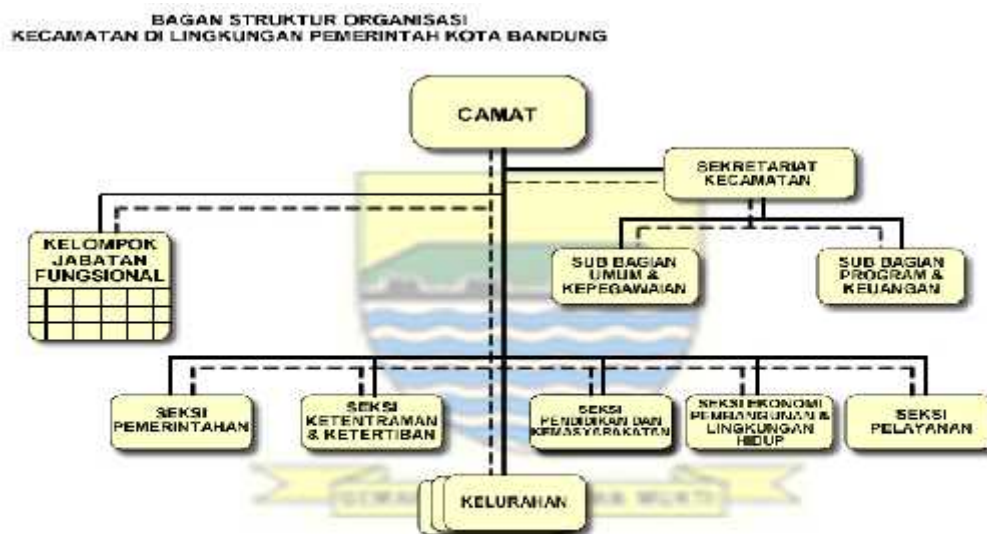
BAGAN STRUKTUR ORGANISASI
KECAMATAN DI LINGKUNGAN PEMERINTAH KOTA BANDUNG

CAMAT

SEKRETARIAT KECAMATAN

KELOMPOK JABATAN FUNGSIONAL

SUB BAGIAN UMUM & KEPEGAWAIAN

SUB BAGIAN PROGRAM & KEUANGAN

SEKSI PEMERINTAHAN

SEKSI KETENTRAMAN & KETERTIBAN

SEKSI PENDIDIKAN DAN KEMASYARAKATAN

SEKSI EKONOMI PEMBANGUNAN & LINGKUNGAN HIDUP

SEKSI PELAYANAN

KELURAHAN

GEMAH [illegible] WUKTI